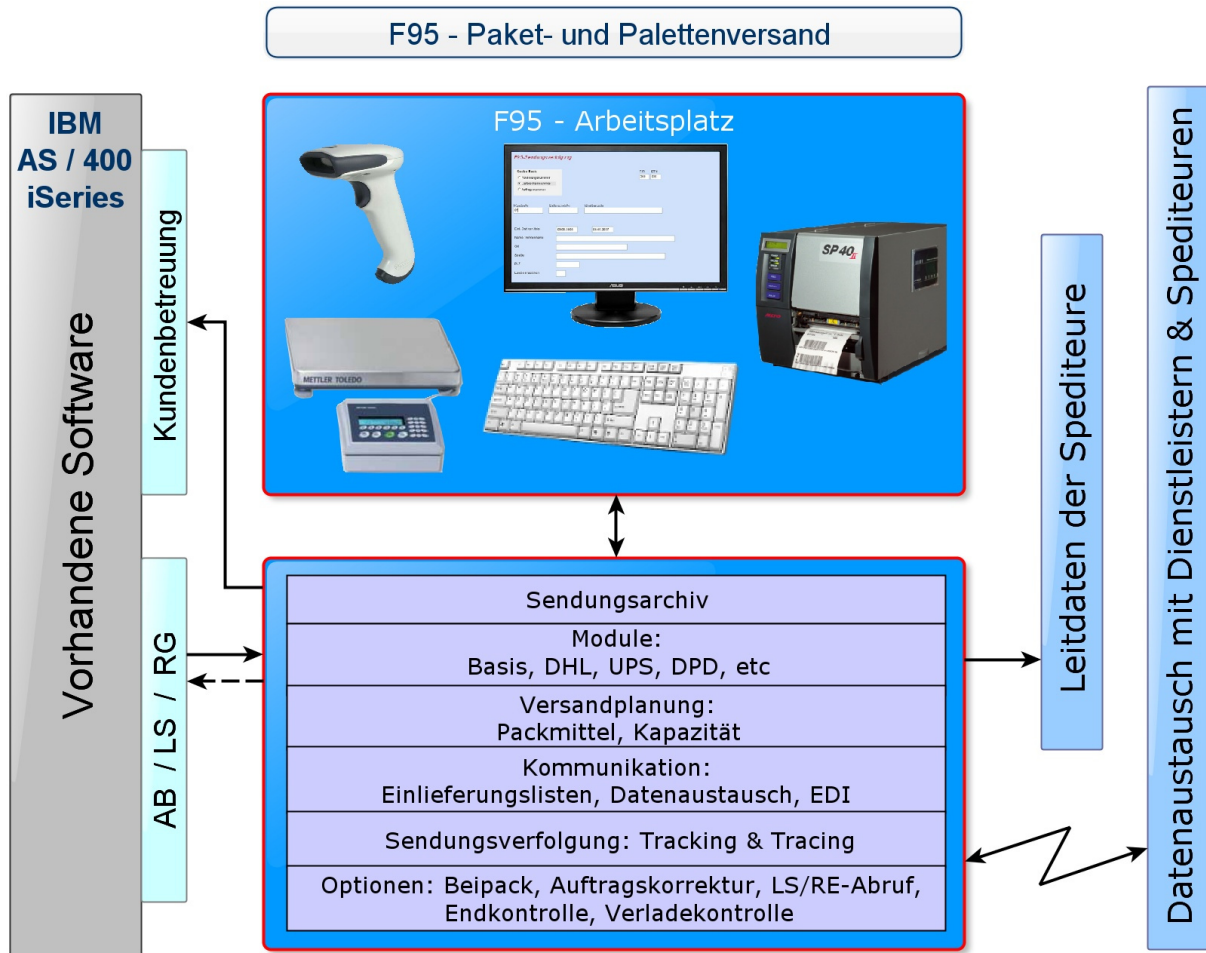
F95 - Paket- und Palettenversand

IBM
AS / 400
iSeries

Vorhandene Software

Kundenbetreuung

AB / LS / RG

F95 - Arbeitsplatz

SP40

METTLER TOLEDO

Sendungsarchiv

Module:
Basis, DHL, UPS, DPD, etc

Versandplanung:
Packmittel, Kapazität

Kommunikation:
Einlieferungslisten, Datenaustausch, EDI

Sendungsverfolgung: Tracking & Tracing

Optionen: Beipack, Auftragskorrektur, LS/RE-Abruf, Endkontrolle, Verladekontrolle

Leitdaten der Spediteure

Datenaustausch mit Dienstleistern & Spediteuren